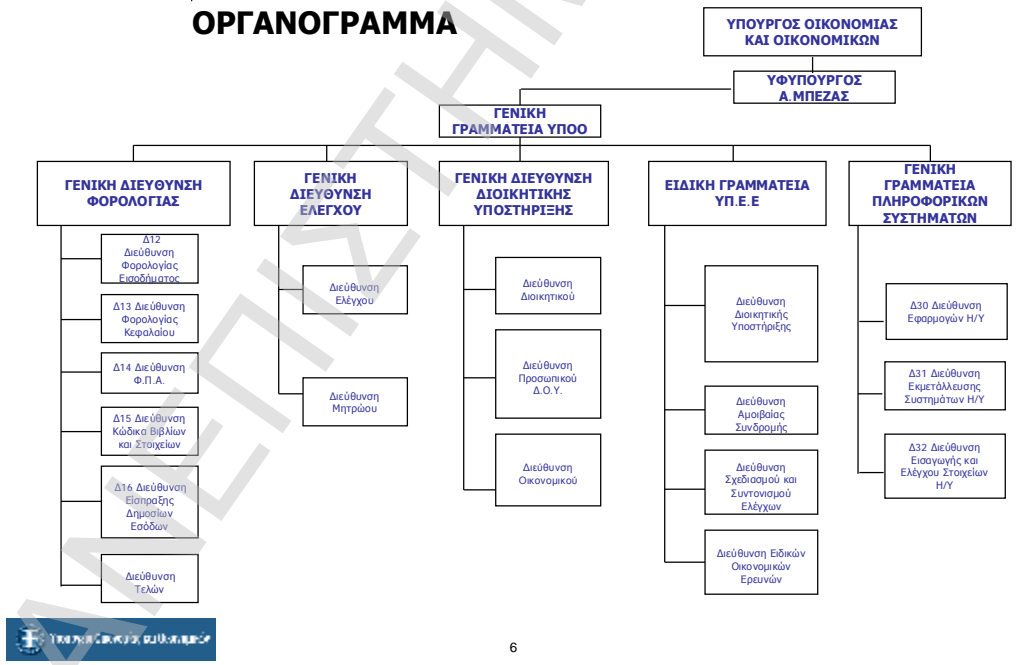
ΟΡΓΑΝΟΓΡΑΜΜΑ

ΥΠΟΥΡΓΟΣ ΟΙΚΟΝΟΜΙΑΣ ΚΑΙ ΟΙΚΟΝΟΜΙΚΩΝ

ΥΦΥΠΟΥΡΓΟΣ Α.ΜΠΕΖΑΣ

ΓΕΝΙΚΗ ΓΡΑΜΜΑΤΕΙΑ ΥΠΟΟ

ΓΕΝΙΚΗ ΔΙΕΥΘΥΝΣΗ ΦΟΡΟΛΟΓΙΑΣ

Δ12 Διεύθυνση Φορολογίας Εισοδήματος

Δ13 Διεύθυνση Φορολογίας Κεφαλαίου

Δ14 Διεύθυνση Φ.Π.Α.

Δ15 Διεύθυνση Κώδικα Βιβλίων και Στοιχείων

Δ16 Διεύθυνση Είσπραξης Δημοσίων Εσόδων

Διεύθυνση Τελών

ΓΕΝΙΚΗ ΔΙΕΥΘΥΝΣΗ ΕΛΕΓΧΟΥ

Διεύθυνση Ελέγχου

Διεύθυνση Μητρώου

ΓΕΝΙΚΗ ΔΙΕΥΘΥΝΣΗ ΔΙΟΙΚΗΤΙΚΗΣ ΥΠΟΣΤΗΡΙΞΗΣ

Διεύθυνση Διοικητικού

Διεύθυνση Προσωπικού Δ.Ο.Υ.

Διεύθυνση Οικονομικού

ΕΙΔΙΚΗ ΓΡΑΜΜΑΤΕΙΑ ΥΠ.Ε.Ε

Διεύθυνση Διοικητικής Υποστήριξης

Διεύθυνση Αμοιβαίας Συνδρομής

Διεύθυνση Σχεδιασμού και Συντονισμού Ελέγχων

Διεύθυνση Ειδικών Οικονομικών Ερευνών

ΓΕΝΙΚΗ ΓΡΑΜΜΑΤΕΙΑ ΠΛΗΡΟΦΟΡΙΚΩΝ ΣΥΣΤΗΜΑΤΩΝ

Δ30 Διεύθυνση Εφαρμογών Η/Υ

Δ31 Διεύθυνση Εκμετάλλευσης Συστημάτων Η/Υ

Δ32 Διεύθυνση Εισαγωγής και Ελέγχου Στοιχείων Η/Υ

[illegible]

6